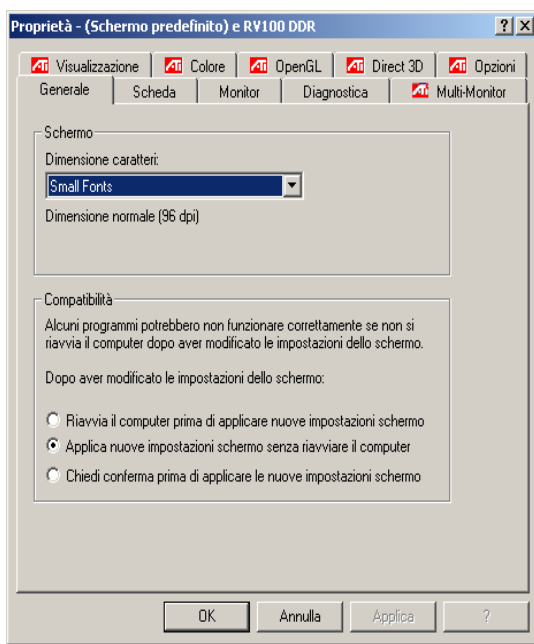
Proprietà - (Schermo predefinito) e RV100 DDR

? X

ATI Visualizzazione | ATI Colore | ATI OpenGL | ATI Direct 3D | ATI Opzioni

Generale | Scheda | Monitor | Diagnostica | ATI Multi-Monitor

Schermo

Dimensione caratteri:

Small Fonts

Dimensione normale (96 dpi)

Compatibilità

Alcuni programmi potrebbero non funzionare correttamente se non si riavvia il computer dopo aver modificato le impostazioni dello schermo.

Dopo aver modificato le impostazioni dello schermo:

Riavvia il computer prima di applicare nuove impostazioni schermo

Applica nuove impostazioni schermo senza riavviare il computer

Chiedi conferma prima di applicare le nuove impostazioni schermo

OK | Annulla | Applica | ?